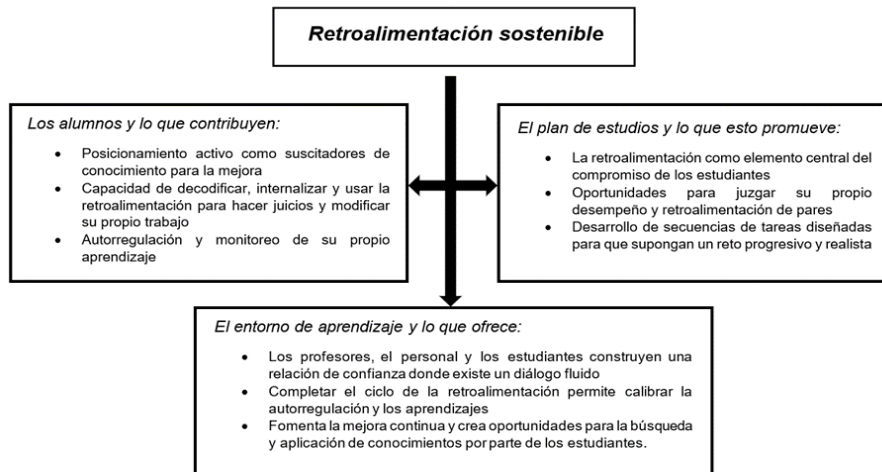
Retroalimentación sostenible

Los alumnos y lo que contribuyen:

- Posicionamiento activo como suscitadores de conocimiento para la mejora
- Capacidad de decodificar, internalizar y usar la retroalimentación para hacer juicios y modificar su propio trabajo
- Autorregulación y monitoreo de su propio aprendizaje

El plan de estudios y lo que esto promueve:

- La retroalimentación como elemento central del compromiso de los estudiantes
- Oportunidades para juzgar su propio desempeño y retroalimentación de pares
- Desarrollo de secuencias de tareas diseñadas para que supongan un reto progresivo y realista

El entorno de aprendizaje y lo que ofrece:

- Los profesores, el personal y los estudiantes construyen una relación de confianza donde existe un diálogo fluido
- Completar el ciclo de la retroalimentación permite calibrar la autorregulación y los aprendizajes
- Fomenta la mejora continua y crea oportunidades para la búsqueda y aplicación de conocimientos por parte de los estudiantes.